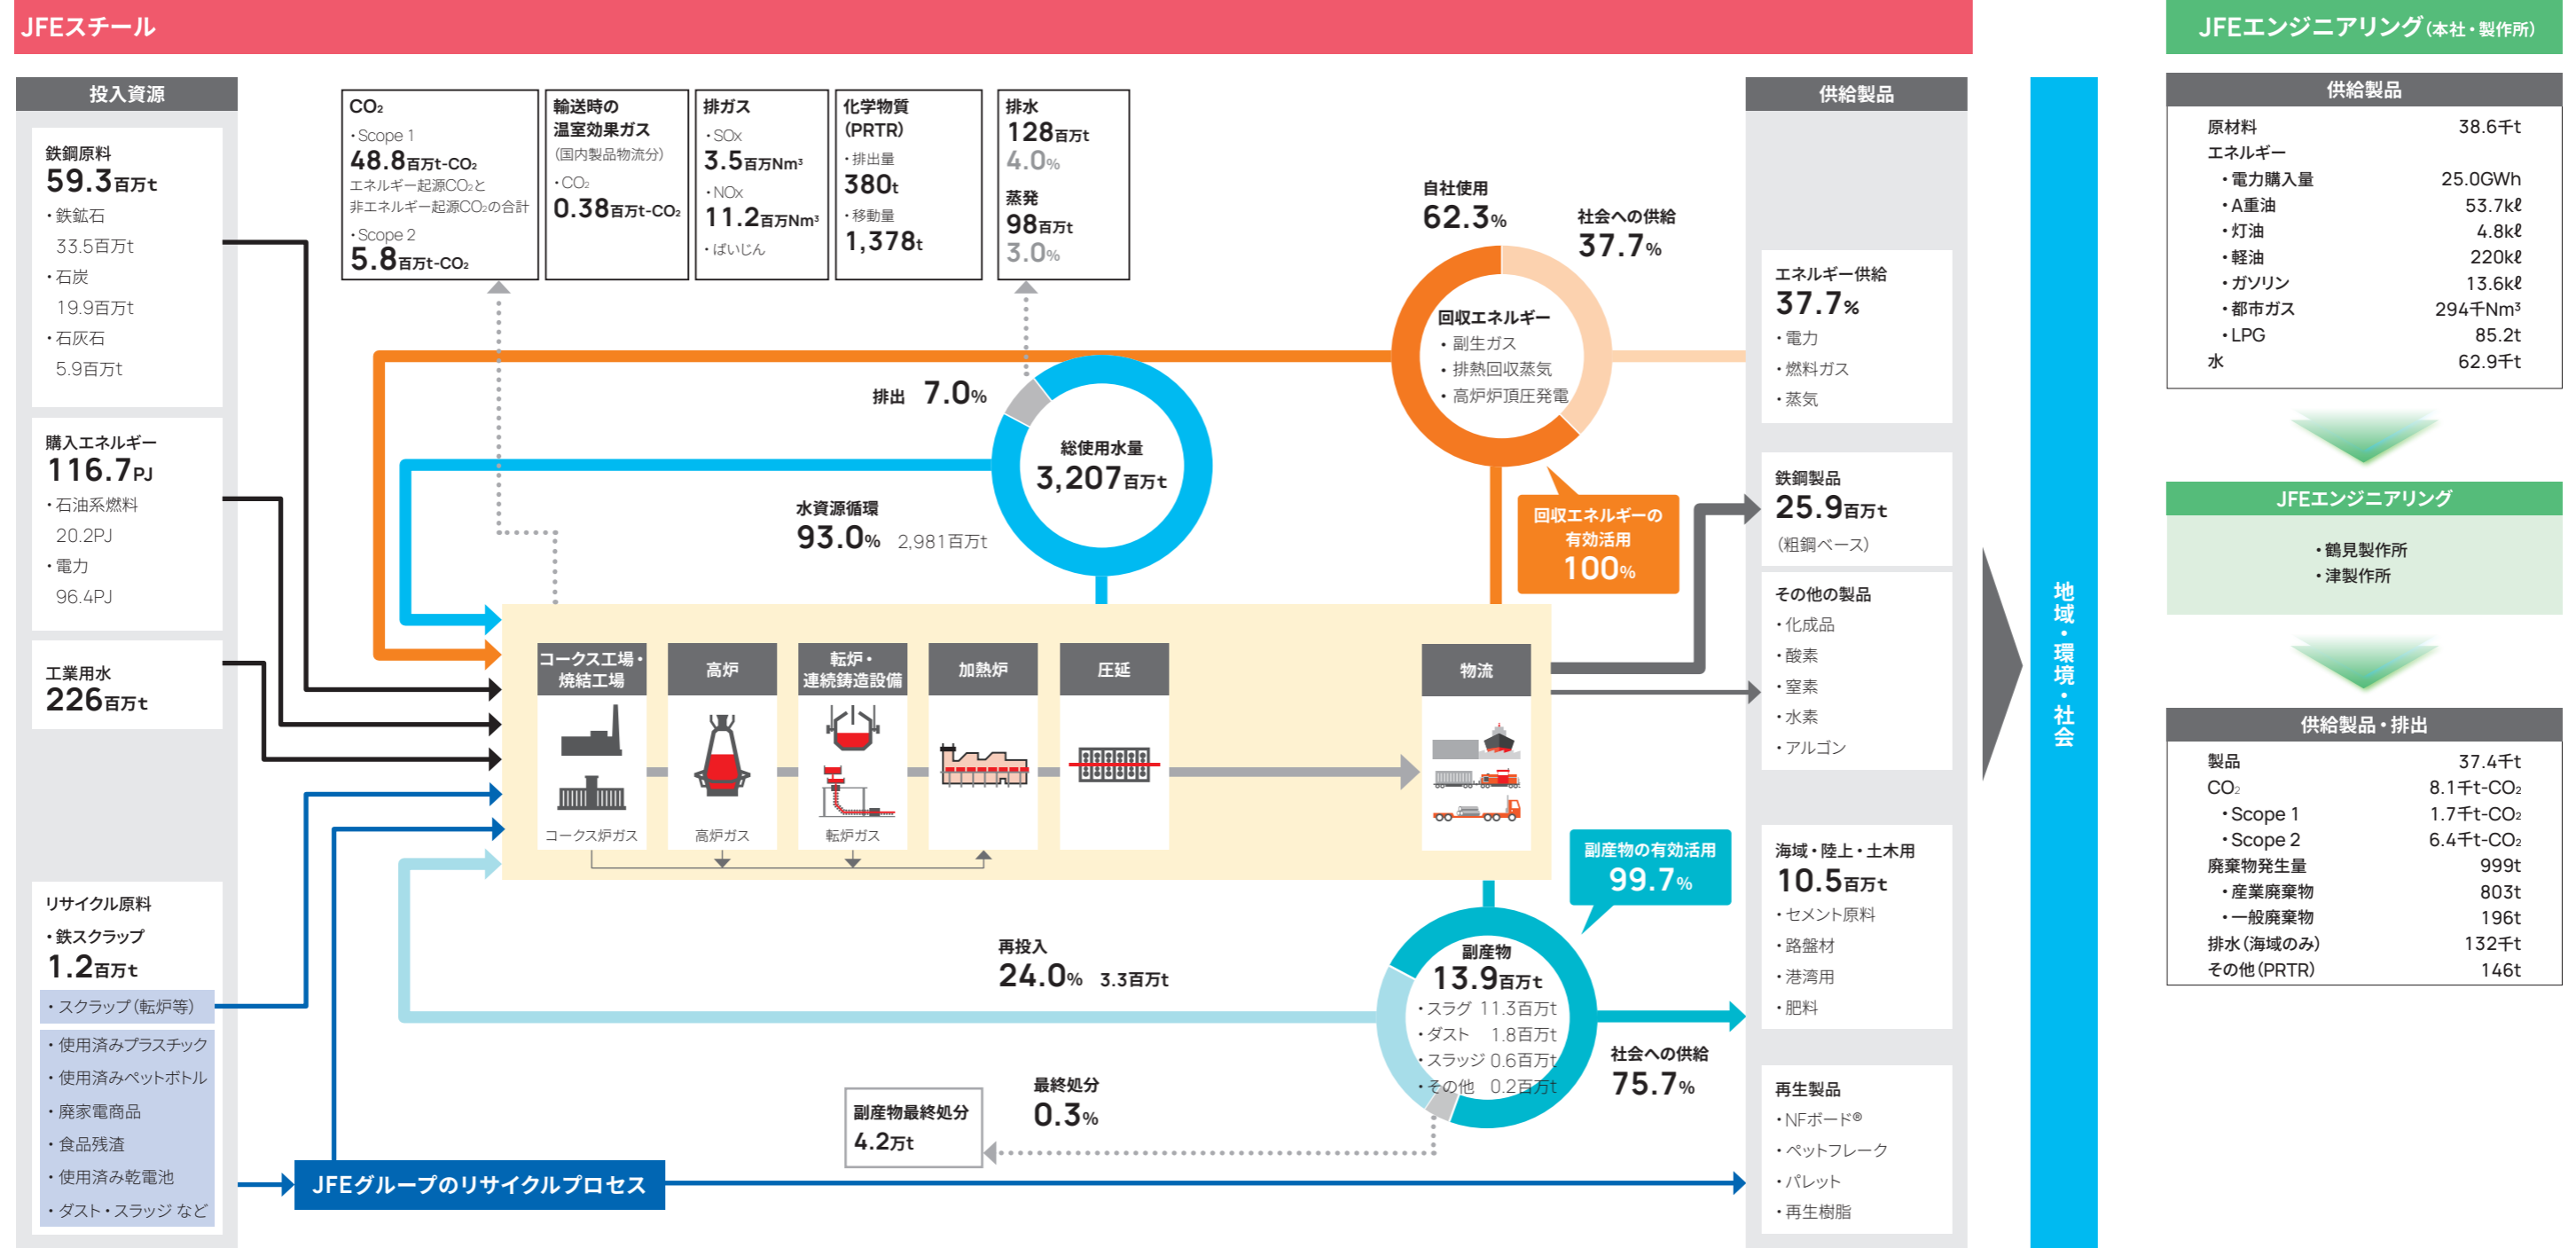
JFEスチール

投入資源

鉄鋼原料
59.3百万t
・鉄鉱石 33.5百万t
・石炭 19.9百万t
・石灰石 5.9百万t

購入エネルギー
116.7PJ
・石油系燃料 20.2PJ
・電力 96.4PJ

工業用水
226百万t

リサイクル原料
・鉄スクラップ
1.2百万t
・スクラップ(転炉等)
・使用済みプラスチック
・使用済みペットボトル
・廃家電商品
・食品残渣
・使用済み乾電池
・ダスト・スラッジ など

CO₂
・Scope 1
48.8百万t-CO₂
エネルギー起源CO₂と非エネルギー起源CO₂の合計
・Scope 2
5.8百万t-CO₂

輸送時の温室効果ガス
(国内製品物流分)
・CO₂
0.38百万t-CO₂

排ガス
・SOx
3.5百万Nm³
・NOx
11.2百万Nm³
・ばいじん

化学物質(PRTR)
・排出量
380t
・移動量
1,378t

排水
128百万t
4.0%
蒸発
98百万t
3.0%

排出 7.0%
総使用水量
3,207百万t
水資源循環
93.0% 2,981百万t

自社使用
62.3%
社会への供給
37.7%
回収エネルギー
・副生ガス
・排熱回収蒸気
・高炉炉頂圧発電
回収エネルギーの有効活用
100%

コークス工場・焼結工場
高炉
転炉・連続鋳造設備
加熱炉
圧延
物流
コークス炉ガス
高炉ガス
転炉ガス

副産物の有効活用
99.7%
再投入
24.0% 3.3百万t
副産物
13.9百万t
・スラグ 11.3百万t
・ダスト 1.8百万t
・スラッジ 0.6百万t
・その他 0.2百万t
社会への供給
75.7%
最終処分
0.3%
副産物最終処分
4.2万t

JFEグループのリサイクルプロセス

供給製品
エネルギー供給
37.7%
・電力
・燃料ガス
・蒸気
鉄鋼製品
25.9百万t
(粗鋼ベース)
その他の製品
・化成品
・酸素
・窒素
・水素
・アルゴン
海域・陸上・土木用
10.5百万t
・セメント原料
・路盤材
・港湾用
・肥料
再生製品
・NFボード®
・ペットフレーク
・パレット
・再生樹脂

地域・環境・社会

JFEエンジニアリング(本社・製作所)
供給製品
| 原材料 | 38.6千t |
|---|---|
| エネルギー | |
| ・電力購入量 | 25.0GWh |
| ・A重油 | 53.7kℓ |
| ・灯油 | 4.8kℓ |
| ・軽油 | 220kℓ |
| ・ガソリン | 13.6kℓ |
| ・都市ガス | 294千Nm³ |
| ・LPG | 85.2t |
| 水 | 62.9千t |

JFEエンジニアリング
・鶴見製作所
・津製作所

供給製品・排出
| 製品 | 37.4千t |
|---|---|
| CO₂ | 8.1千t-CO₂ |
| ・Scope 1 | 1.7千t-CO₂ |
| ・Scope 2 | 6.4千t-CO₂ |
| 廃棄物発生量 | 999t |
| ・産業廃棄物 | 803t |
| ・一般廃棄物 | 196t |
| 排水(海域のみ) | 132千t |
| その他(PRTR) | 146t |